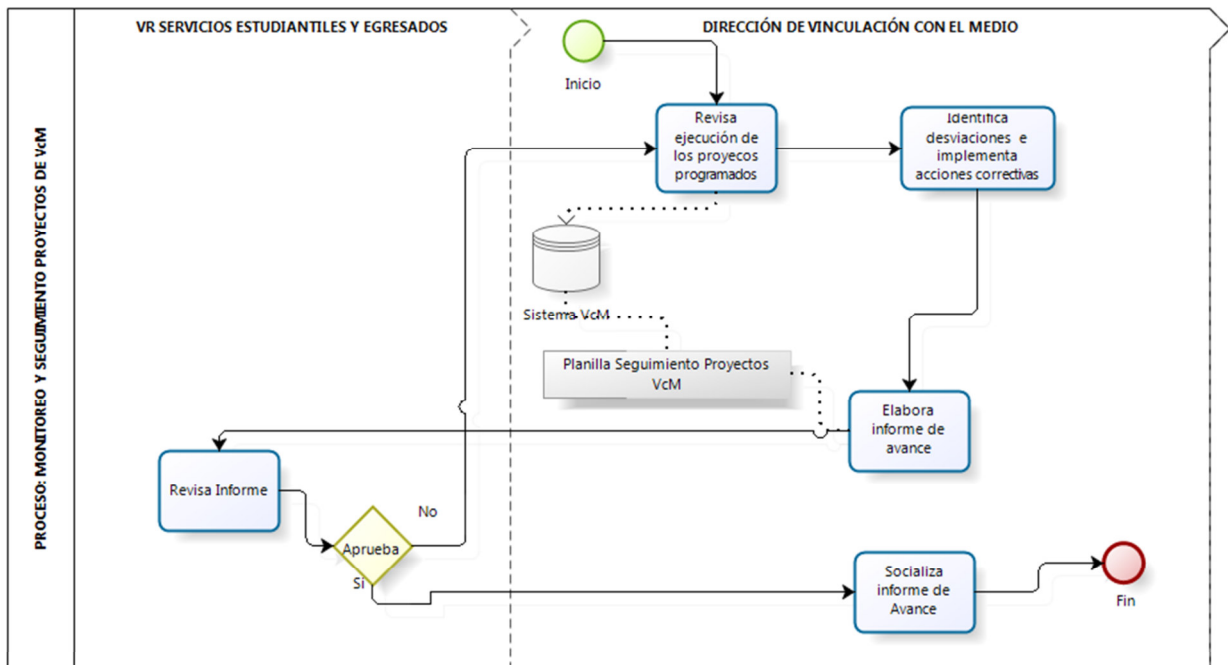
PROCESO: MONITOREO Y SEGUIMIENTO PROYECTOS DE VcM

VR SERVICIOS ESTUDIANTILES Y EGRESADOS

DIRECCIÓN DE VINCULACIÓN CON EL MEDIO

Inicio

Revisa ejecución de los proyecos programados

Identifica desviaciones e implementa acciones correctivas

Sistema VcM

Planilla Seguimiento Proyectos VcM

Elabora informe de avance

Revisa Informe

No

Aprueba

Si

Socializa informe de Avance

Fin